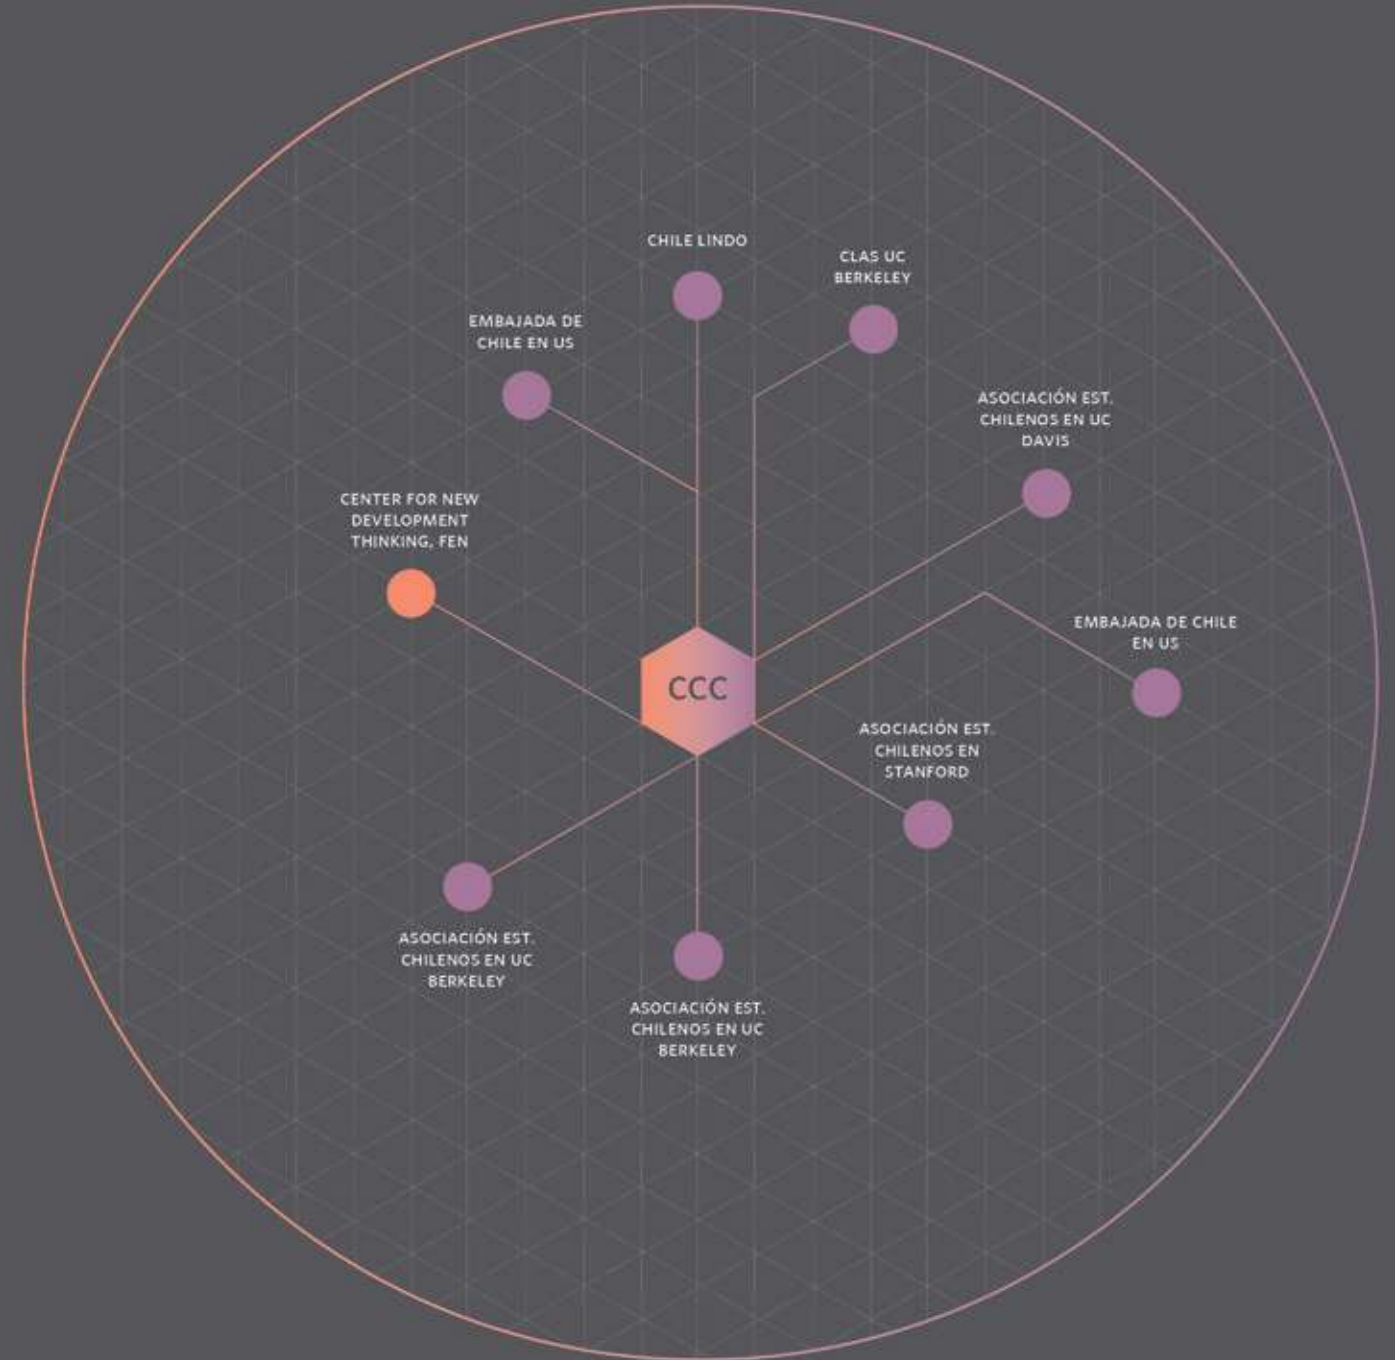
CHILE LINDO

CLAS UC BERKELEY

EMBAJADA DE CHILE EN US

ASOCIACIÓN EST. CHILENOS EN UC DAVIS

CENTER FOR NEW DEVELOPMENT THINKING, FEN

CCC

EMBAJADA DE CHILE EN US

ASOCIACIÓN EST. CHILENOS EN STANFORD

ASOCIACIÓN EST. CHILENOS EN UC BERKELEY

ASOCIACIÓN EST. CHILENOS EN UC BERKELEY